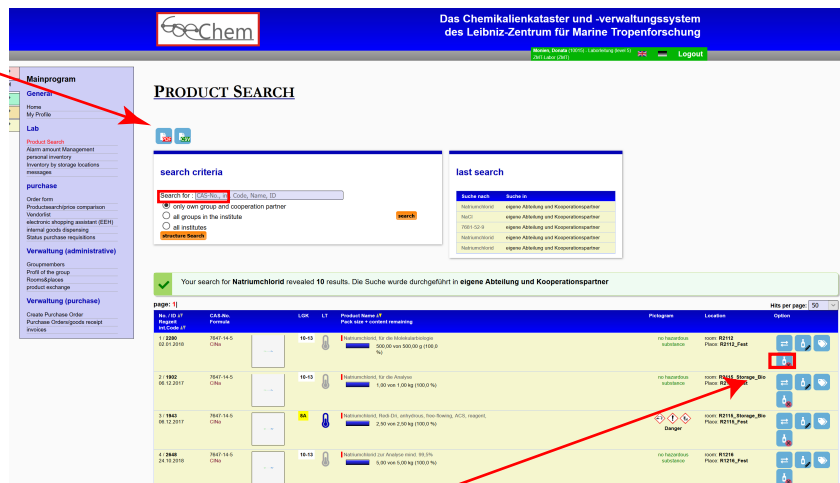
Chem

Das Chemikalienkataster und -verwaltungssystem des Leibniz-Zentrum für Marine Tropenforschung

Montes, Donata (10010) - Laborleitung (level 5) ZMT Labor (ZMT)

Logout

Mainprogram

General

Home
My Profile

Lab

Product Search
Alarm amount Management
personal inventory
Inventory by storage locations
messages

purchase

Order form
Productsearch/price comparison
Vendorlist
electronic shopping assistant (EEH)
internal goods dispensing
Status purchase requisitions

Verwaltung (administrative)

Groupmembers
Profil of the group
Rooms&places
product exchange

Verwaltung (purchase)

Create Purchase Order
Purchase Orders/goods receipt
invoices

PRODUCT SEARCH

search criteria

Search for : CAS-No. Code, Name, ID

only own group and cooperation partner
all groups in the institute
all institutes

search

structure Search

last search

| Suche nach | Suche in |
|---|---|
| Natriumchlorid | eigene Abteilung und Kooperationspartner |
| NaCl | eigene Abteilung und Kooperationspartner |
| 7081-52-9 | eigene Abteilung und Kooperationspartner |
| Natriumchlorid | eigene Abteilung und Kooperationspartner |
| Natriumchlorid | eigene Abteilung und Kooperationspartner |

Your search for Natriumchlorid revealed 10 results. Die Suche wurde durchgeführt in eigene Abteilung und Kooperationspartner

page: 1|

Hits per page: 50

| No. / ID Regzeit Int.Code | CAS-No. Formula | | LGK | LT | Product Name Pack size + content remaining | Pictogram | Location | Option |
|---|---|---|---|---|---|---|---|---|
| 1 / 2200 02.01.2016 | 7647-14-5 ClNa | | 10-13 | | Natriumchlorid, für die Molekularbiologie 500,00 von 500,00 g (100,0 %) | no hazardous substance | room: R2112 Place: R2112_Fest | |
| 2 / 1902 06.12.2017 | 7647-14-5 ClNa | | 10-13 | | Natriumchlorid, für die Analyse 1,00 von 1,00 kg (100,0 %) | no hazardous substance | room: R2115_Storage_Bio Place: R2115_Fest | |
| 3 / 1943 06.12.2017 | 7647-14-5 ClNa | | 8A | | Natriumchlorid, Rock Dri, anhydrous, free-flowing, ACS, reagent, 2,50 von 2,50 kg (100,0 %) | Danger | room: R2115_Storage_Bio Place: R2115_Fest | |
| 4 / 2648 24.10.2018 | 7647-14-5 ClNa | | 10-13 | | Natriumchlorid (zur Analyse mind. 99,5% 5,00 von 5,00 kg (100,0 %) | no hazardous substance | room: R1216 Place: R1216_Fest | |